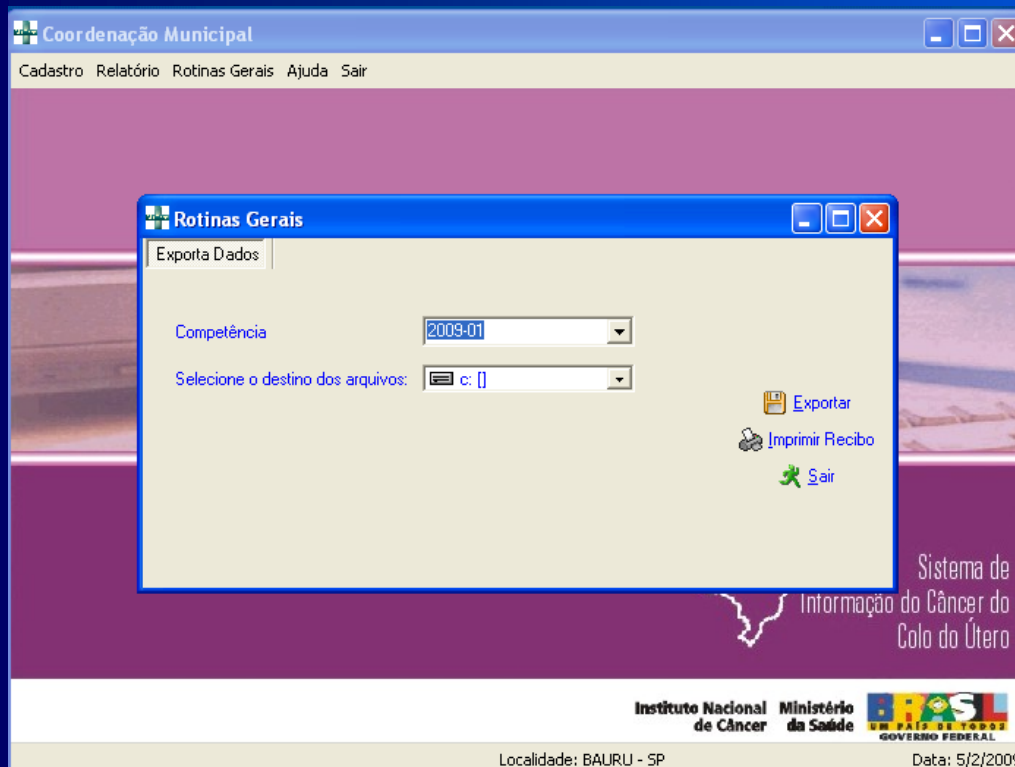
Coordenação Municipal

Cadastro Relatório Rotinas Gerais Ajuda Sair

Rotinas Gerais

Exporta Dados

Competência 2009-01

Selecione o destino dos arquivos: c: []

Exportar

Imprimir Recibo

Sair

Sistema de Informação do Câncer do Colo do Útero

Instituto Nacional de Câncer Ministério da Saúde BRASIL UM PAÍS DE TODOS GOVERNO FEDERAL

Localidade: BAURU - SP Data: 5/2/200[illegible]